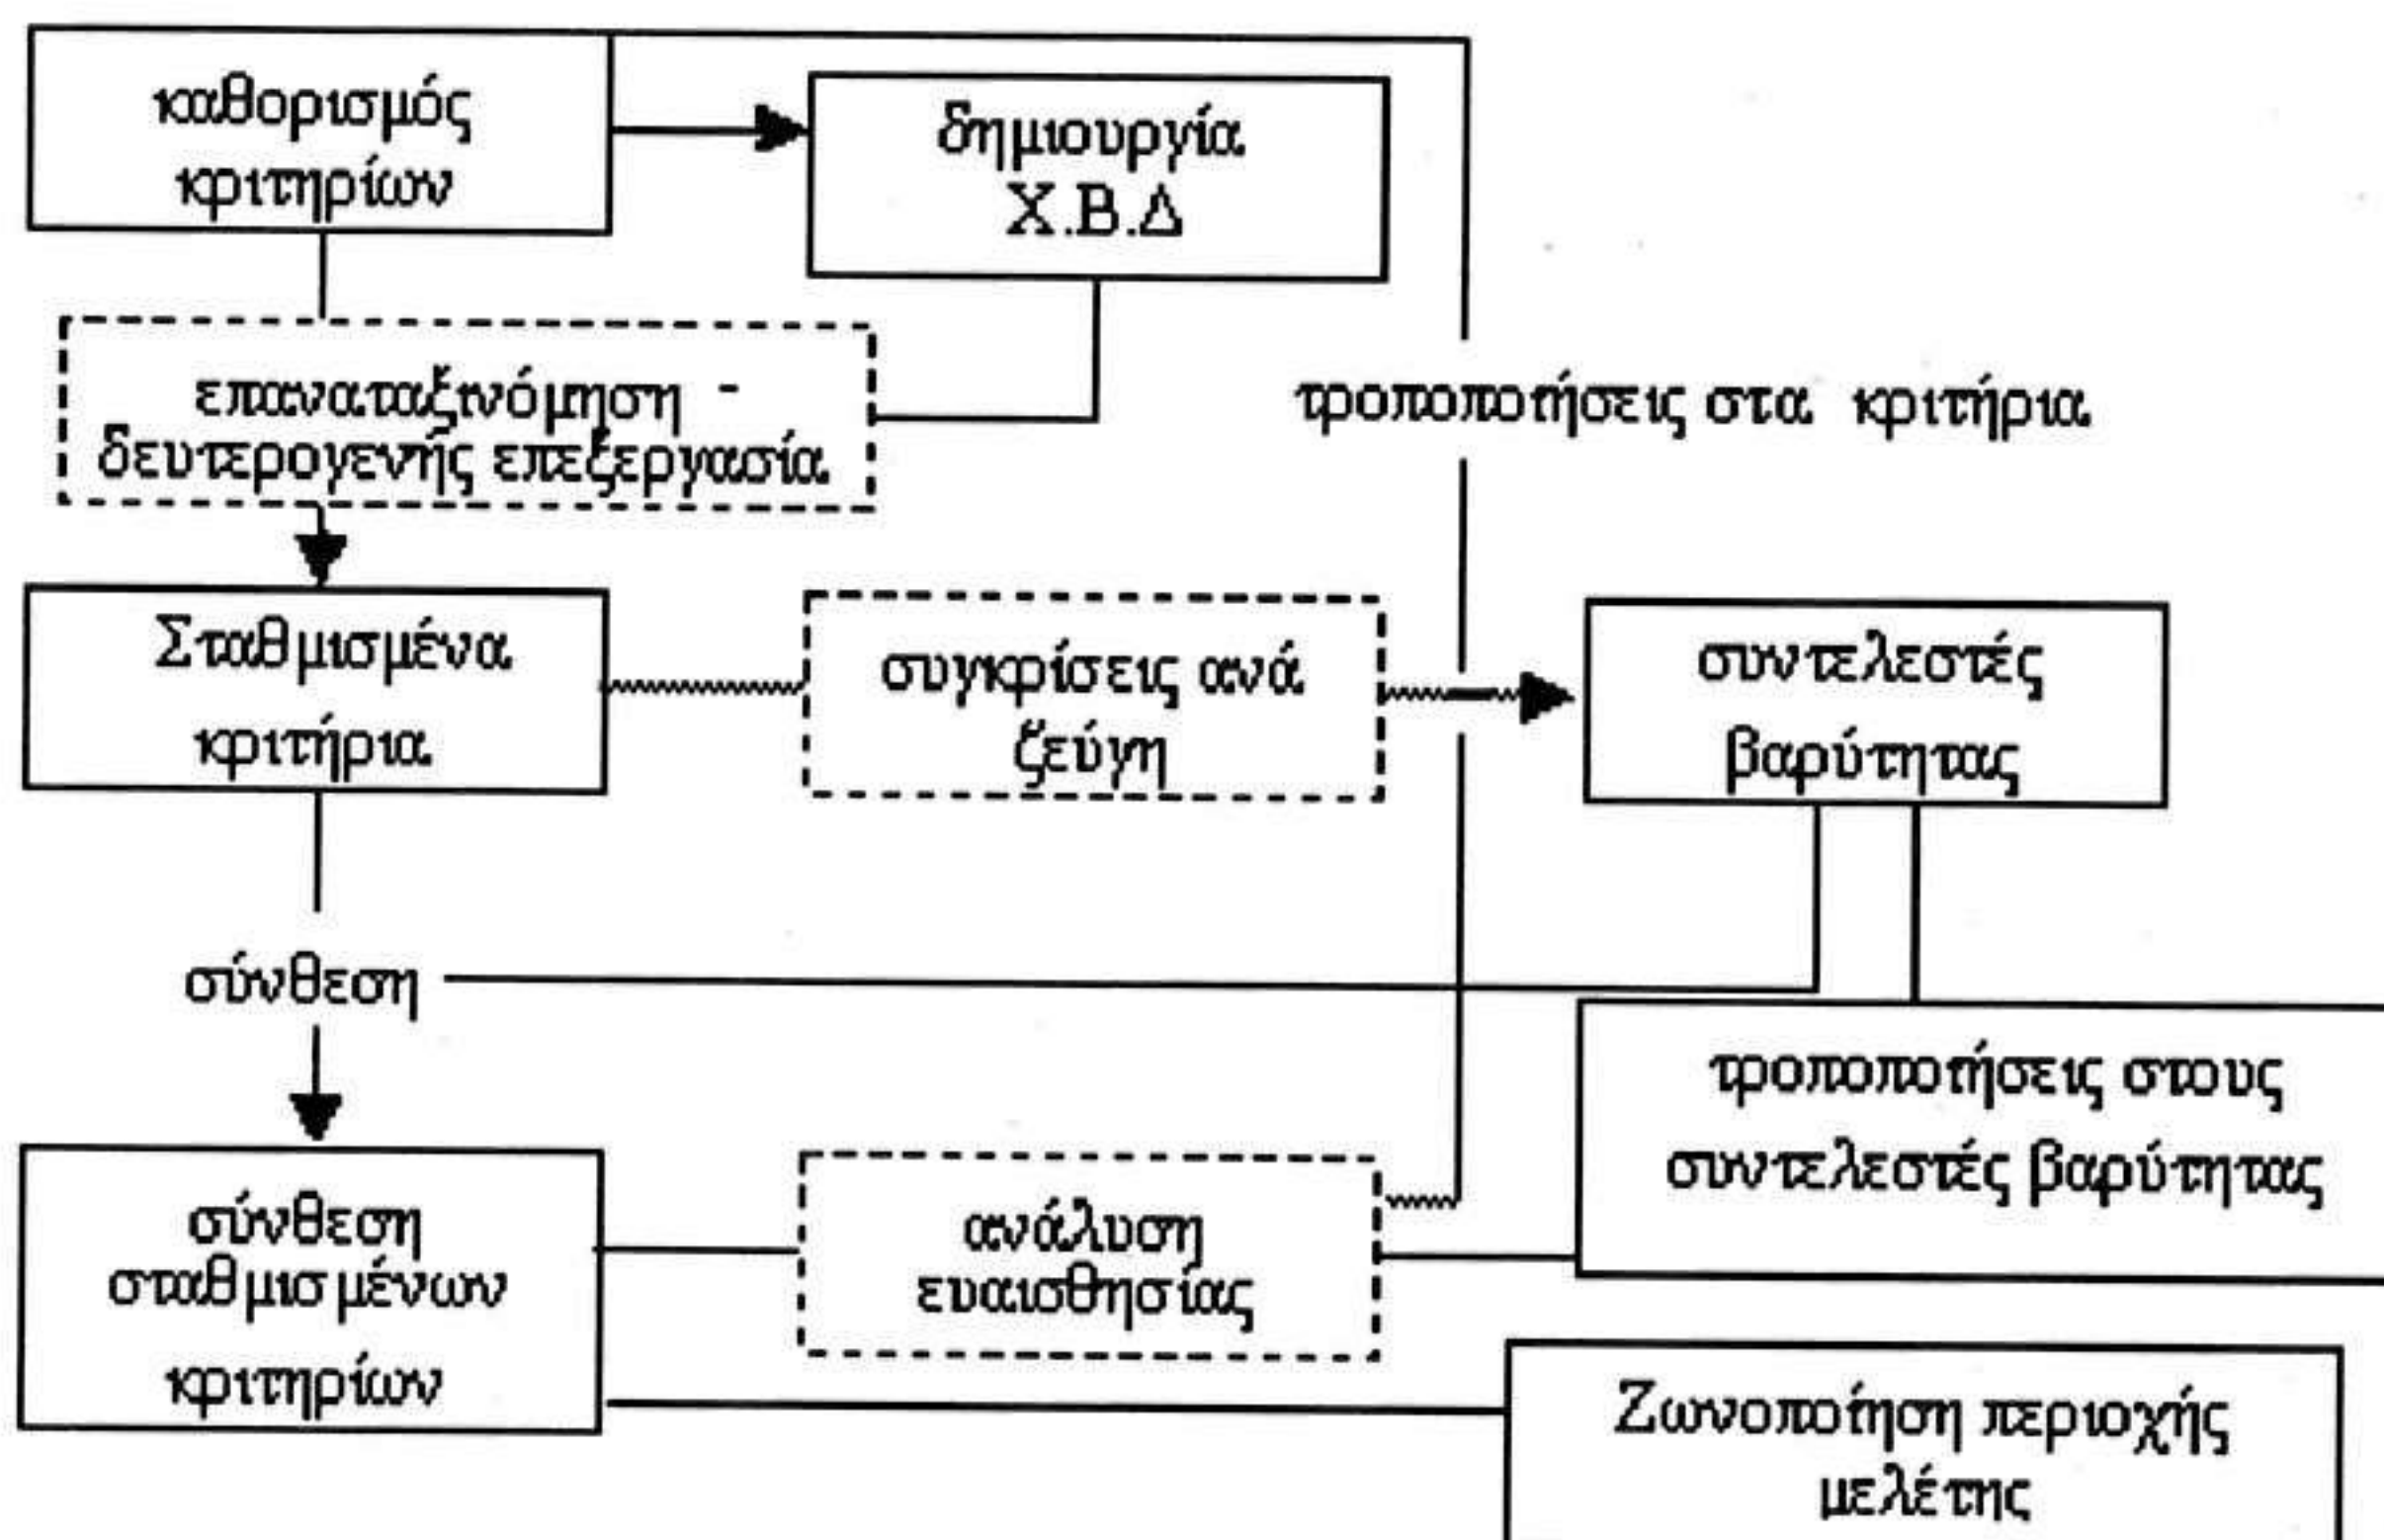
καθορισμός κριτηρίων

δημιουργία Χ.Β.Δ

επαναταξινόμηση - δευτερογενής επεξεργασία

τροποποιήσεις στα κριτήρια

Σταθμισμένα κριτήρια

συγκρίσεις ανά ζεύγη

συντελεστές βαρύτητας

σύνθεση

τροποποιήσεις στους συντελεστές βαρύτητας

σύνθεση σταθμισμένων κριτηρίων

ανάλυση ευαισθησίας

Ζωνοποίηση περιοχής μελέτης